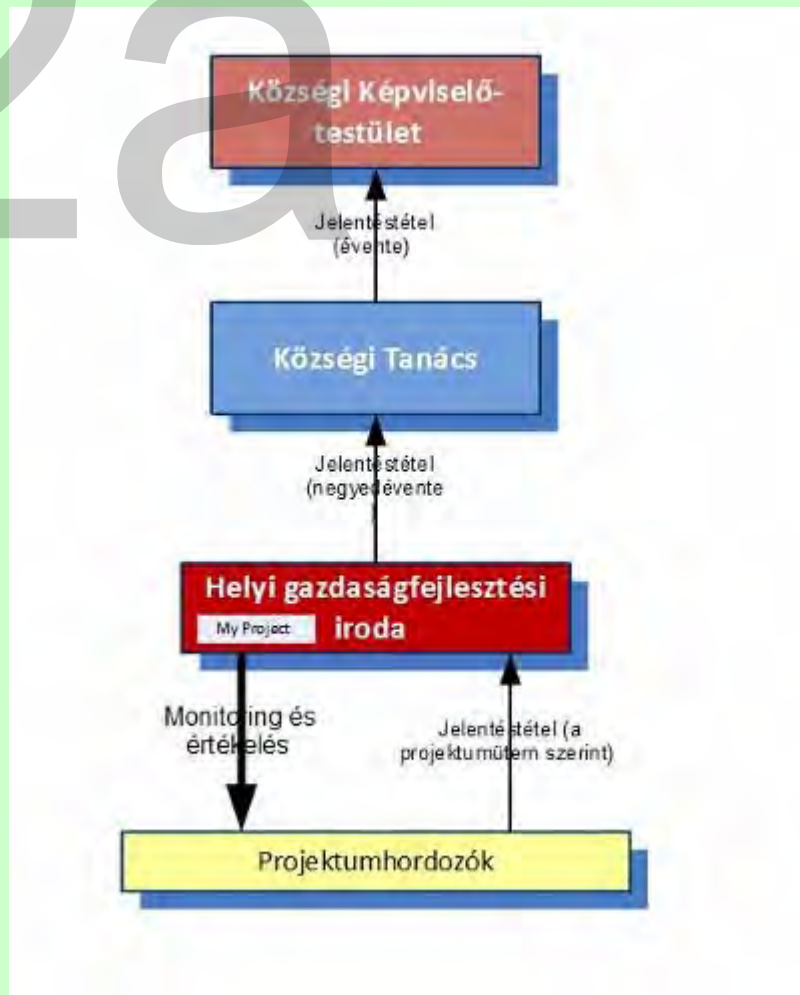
2a

Községi Képviselő-testület

Jelentéstétel (évente)

Községi Tanács

Jelentéstétel (negyedévente

Helyi gazdaságfejlesztési iroda

My Project

Monitoring és értékelés

Jelentéstétel (a projektumütem szerint)

Projektumhordozók